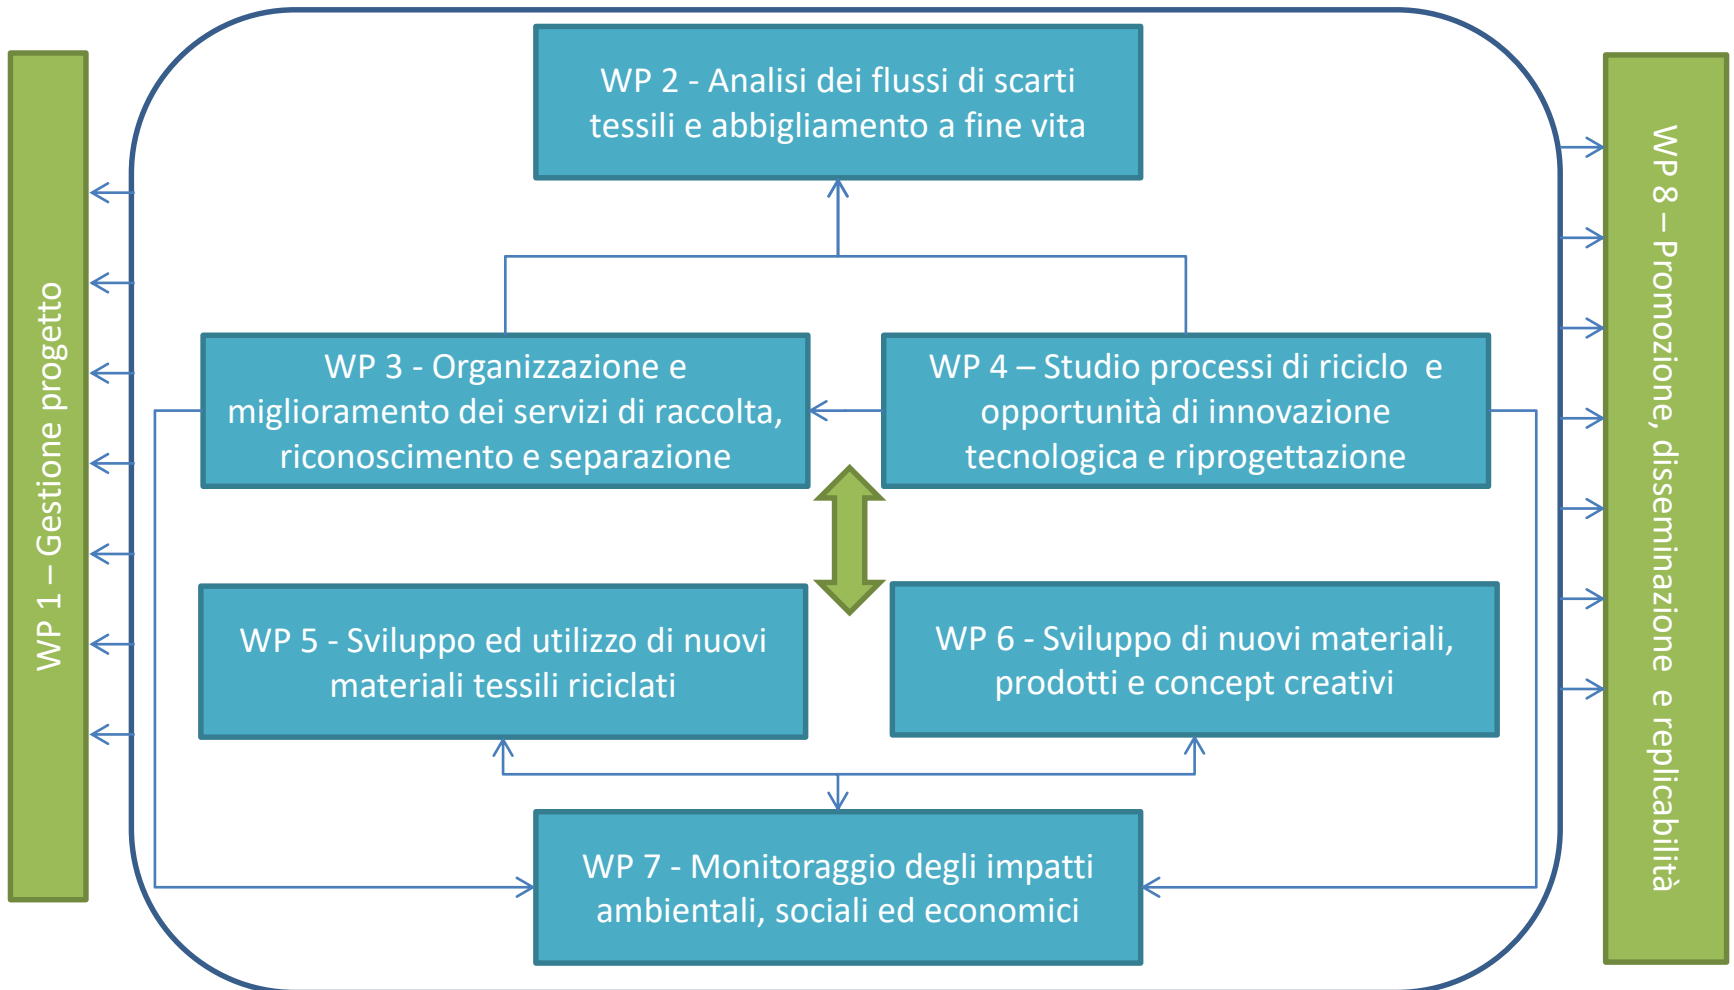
WP 1 – Gestione progetto

WP 2 - Analisi dei flussi di scarti tessili e abbigliamento a fine vita

WP 3 - Organizzazione e miglioramento dei servizi di raccolta, riconoscimento e separazione

WP 4 – Studio processi di riciclo e opportunità di innovazione tecnologica e riprogettazione

WP 5 - Sviluppo ed utilizzo di nuovi materiali tessili riciclati

WP 6 - Sviluppo di nuovi materiali, prodotti e concept creativi

WP 7 - Monitoraggio degli impatti ambientali, sociali ed economici

WP 8 – Promozione, disseminazione e replicabilità